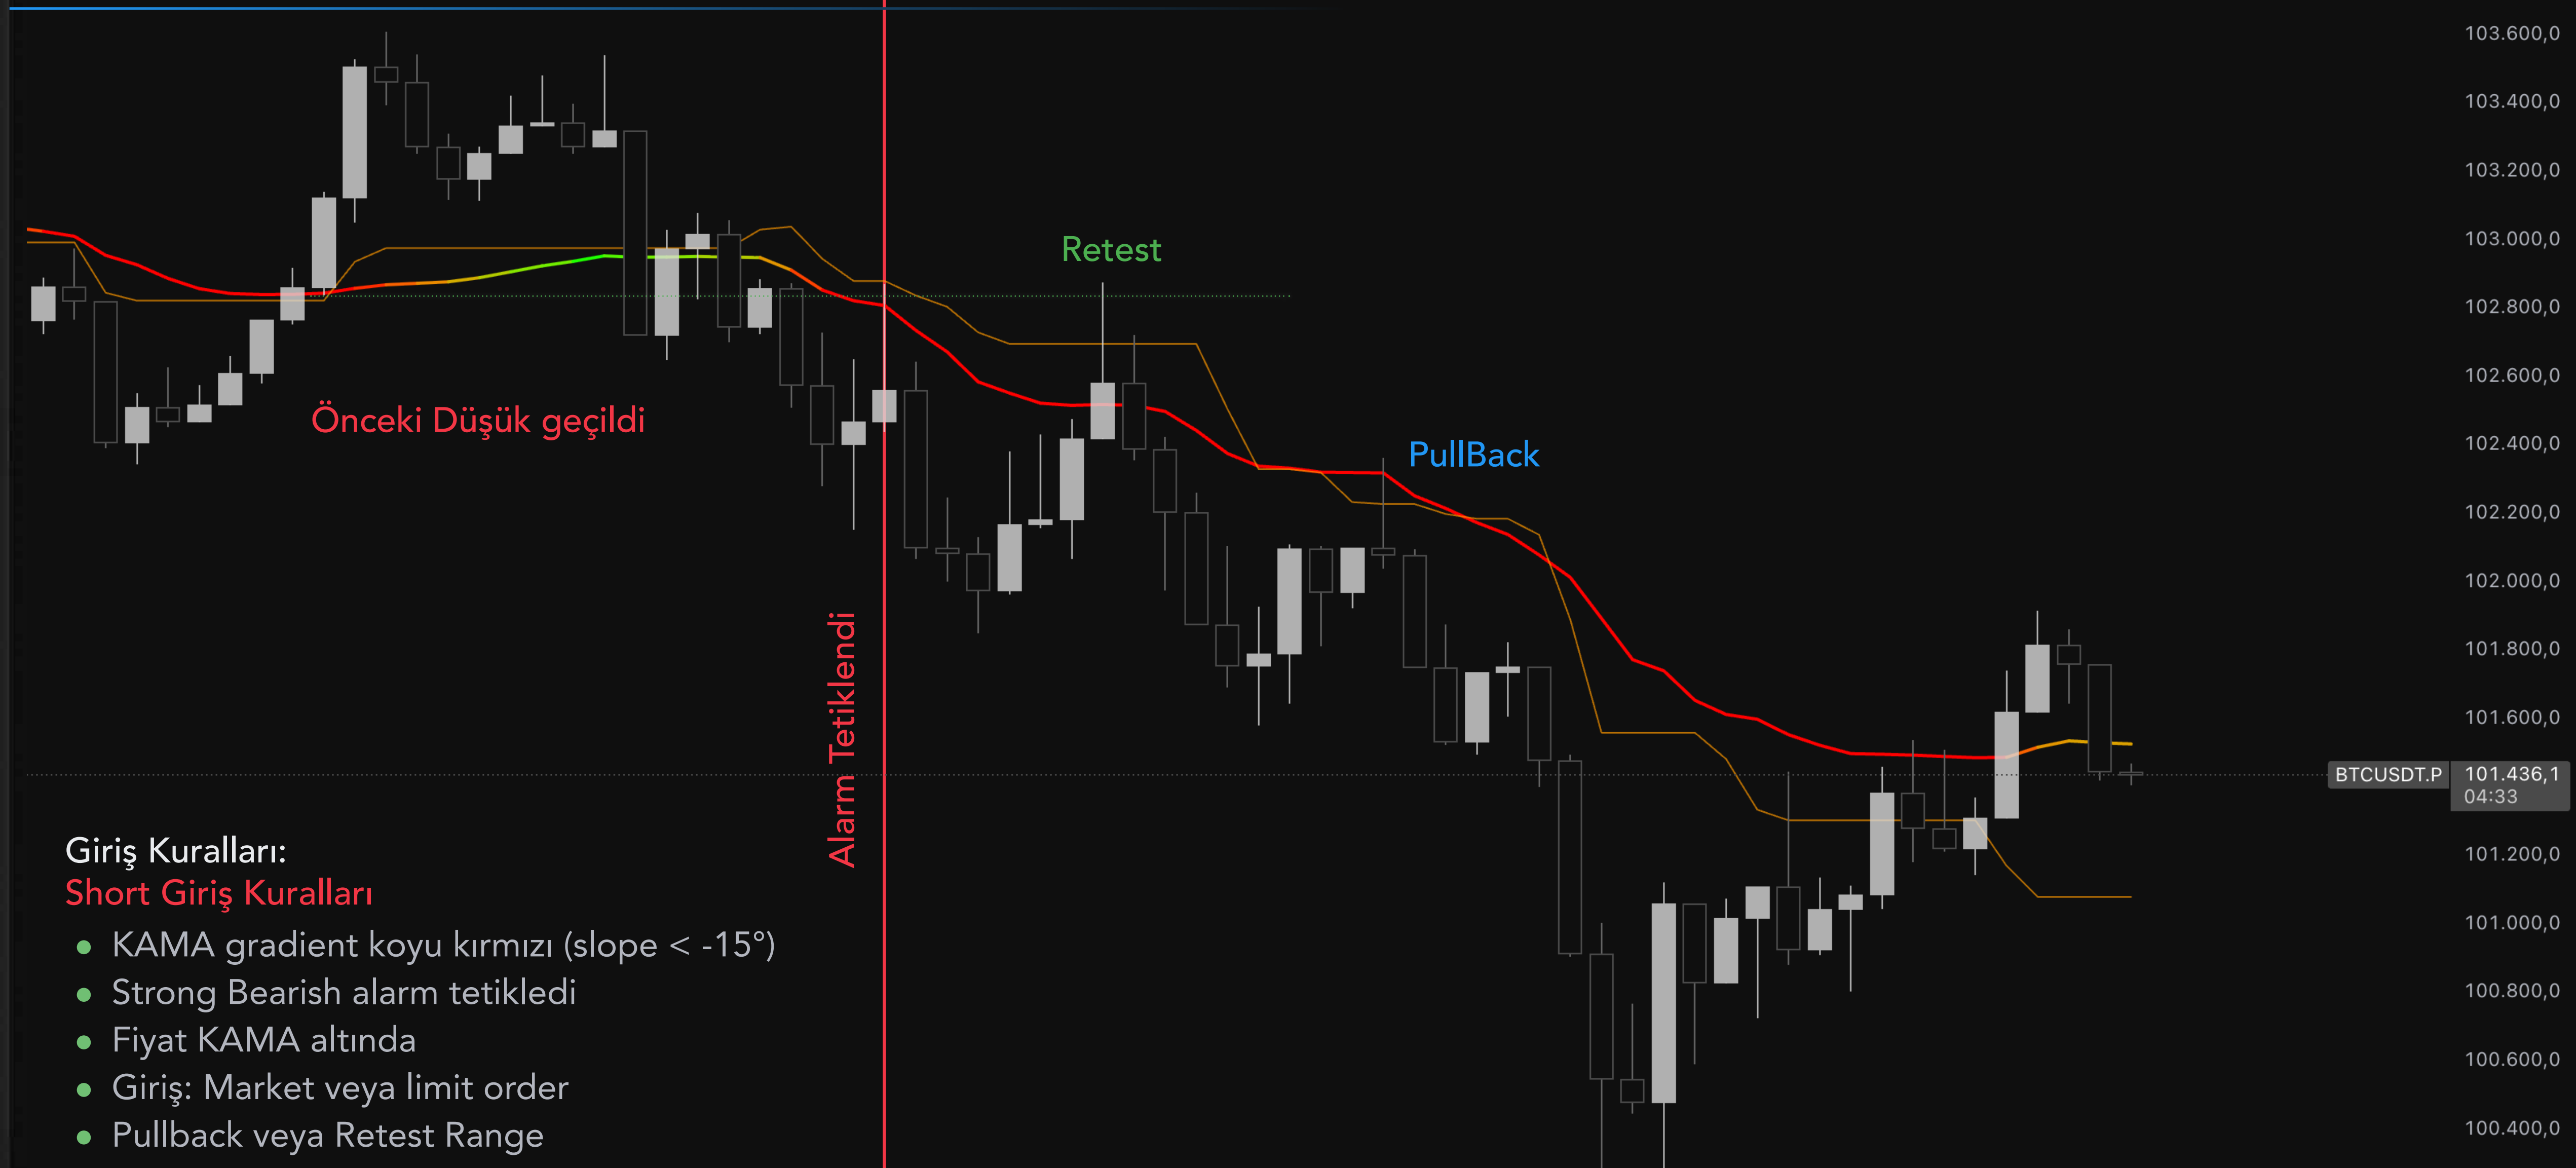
103.600,0
103.400,0
103.200,0
103.000,0
102.800,0
102.600,0
102.400,0
102.200,0
102.000,0
101.800,0
101.600,0
101.200,0
101.000,0
100.800,0
100.600,0
100.400,0

Retest

Önceki Düşük geçildi

PullBack

Alarm Tetiklendi

BTCUSDT.P 101.436,1
04:33

Giriş Kuralları:
Short Giriş Kuralları
• KAMA gradient koyu kırmızı (slope < -15°)
• Strong Bearish alarm tetikledi
• Fiyat KAMA altında
• Giriş: Market veya limit order
• Pullback veya Retest Range